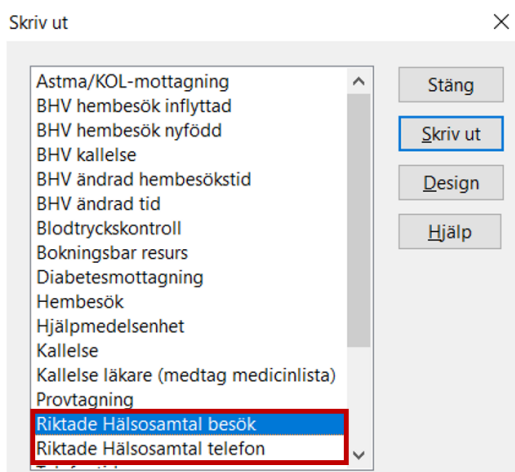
Skriv ut

Astma/KOL-mottagning
BHV hembesök inflyttad
BHV hembesök nyfödd
BHV kallelse
BHV ändrad hembesökstid
BHV ändrad tid
Blodtryckskontroll
Bokningsbar resurs
Diabetesmottagning
Hembesök
Hjälpmedelsenhet
Kallelse
Kallelse läkare (medtag medicinlista)
Provtagning
Riktade Hälsosamtal besök
Riktade Hälsosamtal telefon
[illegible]

Stäng
Skriv ut
Design
Hjälp